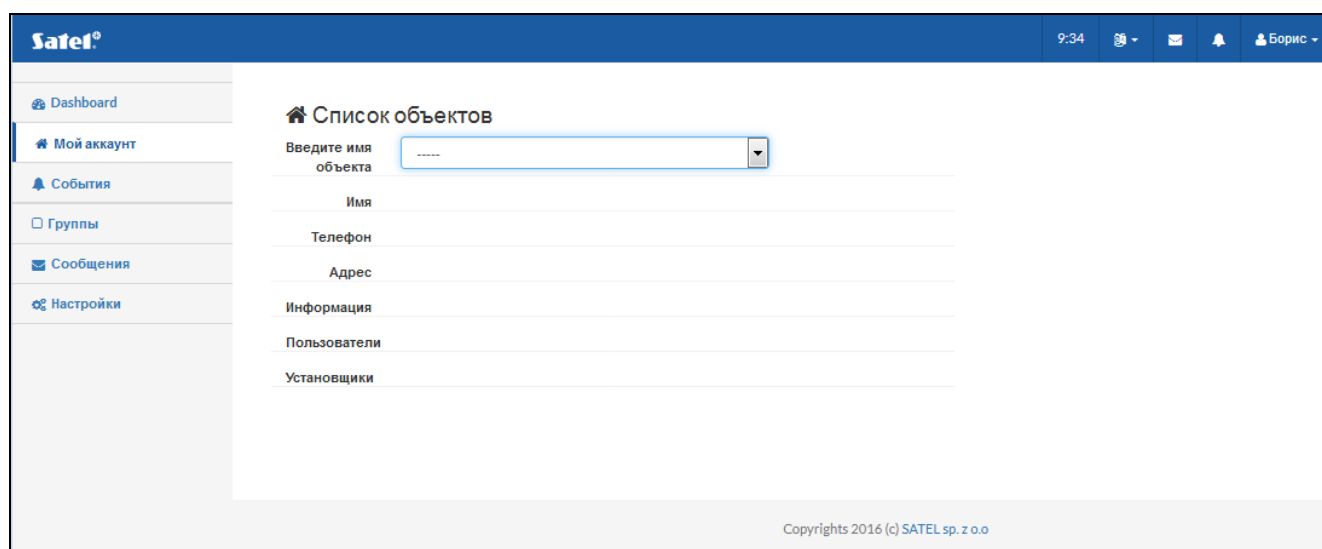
Satel

9:34

Борис

Dashboard

Мой аккаунт

События

Группы

Сообщения

Настройки

Список объектов

Введите имя объекта

-----

Имя

Телефон

Адрес

Информация

Пользователи

Установщики

Copyrights 2016 (c) SATEL sp. z o.o